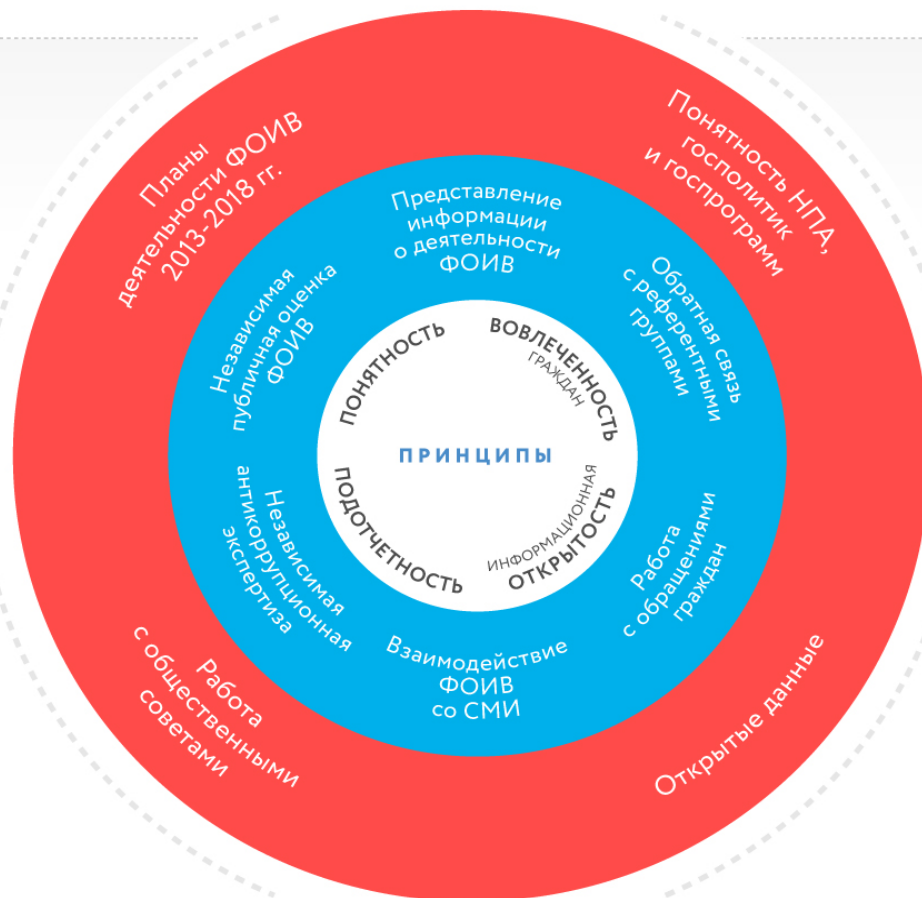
Планы деятельности ФОИВ 2013-2018 гг.

Понятность НПА, госполитик и госпрограмм

Представление информации о деятельности ФОИВ

Независимая публичная оценка ФОИВ

Обратная связь с референтными группами

ПОНЯТНОСТЬ

ВОВЛЕЧЕННОСТЬ ГРАЖДАН

ПРИНЦИПЫ

ПОДОТЧЕТНОСТЬ

ИНФОРМАЦИОННАЯ ОТКРЫТОСТЬ

Независимая антикоррупционная экспертиза

Работа с обращениями граждан

Взаимодействие ФОИВ со СМИ

Работа с общественными советами

Открытые данные